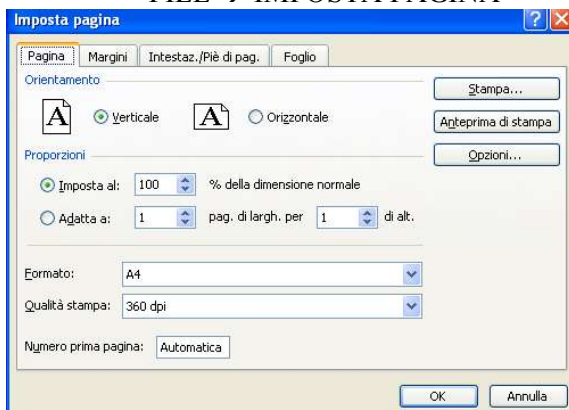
FILE → IMPOSTA PAGINA

Imposta pagina

Pagina | Margini | Intestaz./Piè di pag. | Foglio

Orientamento

A Verticale

A Orizzontale

Stampa...

Anteprima di stampa

Opzioni...

Proporzioni

Imposta al: 100 % della dimensione normale

Adatta a: 1 pag. di largh. per 1 di alt.

Formato: A4

Qualità stampa: 360 dpi

Numero prima pagina: Automatica

OK

Annulla